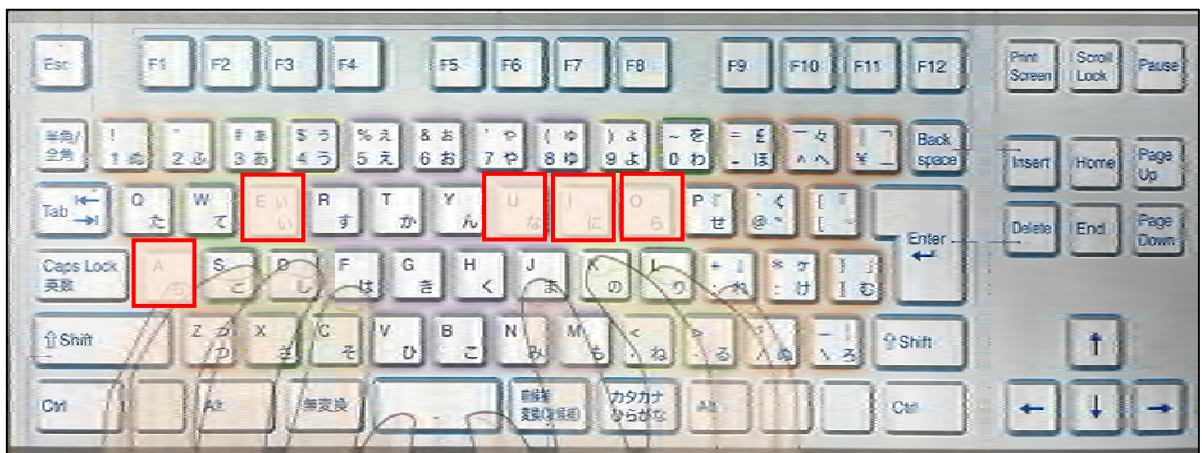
Esc F1 F2 F3 F4 F5 F6 F7 F8 F9 F10 F11 F12 Print Screen Scroll Lock Pause

半角/全角 ! 1 ぬ " 2 ふ # ぁ 3 あ $ ぅ 4 う % ぇ 5 え & ぉ 6 お ' ゃ 7 や ( ゅ 8 ゆ ) ょ 9 よ ~ を 0 わ = £ - ほ ‾ ~ ^ へ | ー ¥ ー Back space Insert Home Page Up

Tab Q た W て E ぃ い R す T か Y ん U な I に O ら P せ ` ゛ @ ゛ { 「 [ ゜ Delete End Page Down

Caps Lock 英数 A ち S と D し F は G き H く J ま K の L り + れ ; れ * け : け } む ] む Enter

⇧Shift Z っ つ X さ C そ V ひ B こ N み M も < 、 ね > 。 る ? ・ め _ ろ \ ろ ⇧Shift ↑

Ctrl Alt 無変換 前候補 変換(次候補) カタカナ ひらがな Alt Ctrl ← ↓ →